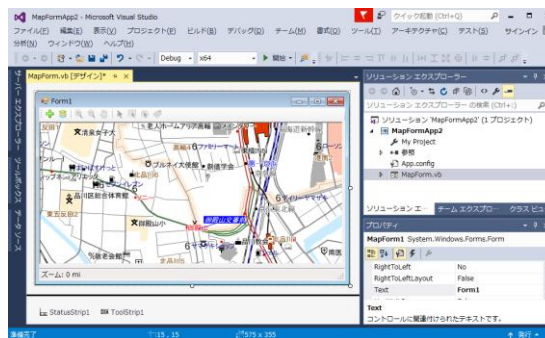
MapFormApp2 - Microsoft Visual Studio

クイック起動 (Ctrl+Q)

ファイル(F) 編集(E) 表示(V) プロジェクト(P) ビルド(B) デバッグ(D) チーム(M) 書式(O) ツール(T) アーキテクチャ(C) テスト(S) サインイン

分析(N) ウィンドウ(W) ヘルプ(H)

Debug x64 開始

MapForm.vb [デザイン]* ×

サーバー エクスプローラー ツールボックス データソース

Form1

清泉女子大

品川区総合体育館

五反田2

御殿山小

大崎

ズーム: 0 mi

StatusStrip1 ToolStrip1

ソリューション エクスプローラー

ソリューション エクスプローラー の検索 (Ctrl+;)

ソリューション 'MapFormApp2' (1 プロジェクト)

MapFormApp2

My Project

参照

App.config

MapForm.vb

ソリューション エ... チーム エクスプロ... クラス ビュ

プロパティ

MapForm1 System.Windows.Forms.Form

| RightToLeft | No |
|---|---|
| RightToLeftLayout | False |
| Text | Form1 |

Text

コントロールに関連付けられたテキストです。

準備完了 15 , 15 575 x 355 発行